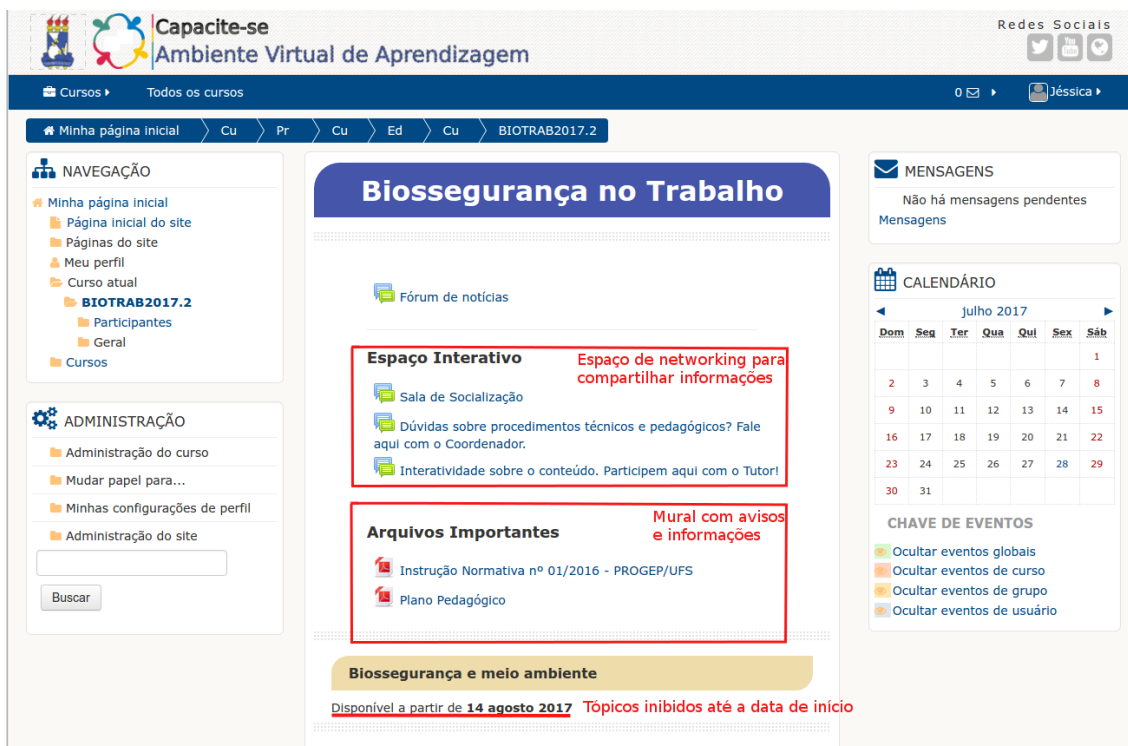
Capacite-se
Ambiente Virtual de Aprendizagem

Redes Sociais

Cursos ▸ Todos os cursos

0 ✉ ▸ Jéssica ▸

Minha página inicial › Cu › Pr › Cu › Ed › Cu › BIOTRAB2017.2

NAVEGAÇÃO
Minha página inicial
Página inicial do site
Páginas do site
Meu perfil
Curso atual
BIOTRAB2017.2
Participantes
Geral
Cursos

ADMINISTRAÇÃO
Administração do curso
Mudar papel para...
Minhas configurações de perfil
Administração do site

Buscar

Biossegurança no Trabalho

Fórum de notícias

Espaço Interativo
Espaço de networking para compartilhar informações
Sala de Socialização
Dúvidas sobre procedimentos técnicos e pedagógicos? Fale aqui com o Coordenador.
Interatividade sobre o conteúdo. Participem aqui com o Tutor!

Arquivos Importantes
Mural com avisos e informações
Instrução Normativa nº 01/2016 - PROGEP/UFS
Plano Pedagógico

Biossegurança e meio ambiente
Disponível a partir de 14 agosto 2017
Tópicos inibidos até a data de início

MENSAGENS
Não há mensagens pendentes
Mensagens

CALENDÁRIO
◄ julho 2017 ►

| Dom | Seg | Ter | Qua | Qui | Sex | Sáb |
|---|---|---|---|---|---|---|
| | | | | | | 1 |
| 2 | 3 | 4 | 5 | 6 | 7 | 8 |
| 9 | 10 | 11 | 12 | 13 | 14 | 15 |
| 16 | 17 | 18 | 19 | 20 | 21 | 22 |
| 23 | 24 | 25 | 26 | 27 | 28 | 29 |
| 30 | 31 | | | | | |

CHAVE DE EVENTOS
Ocultar eventos globais
Ocultar eventos de curso
Ocultar eventos de grupo
Ocultar eventos de usuário